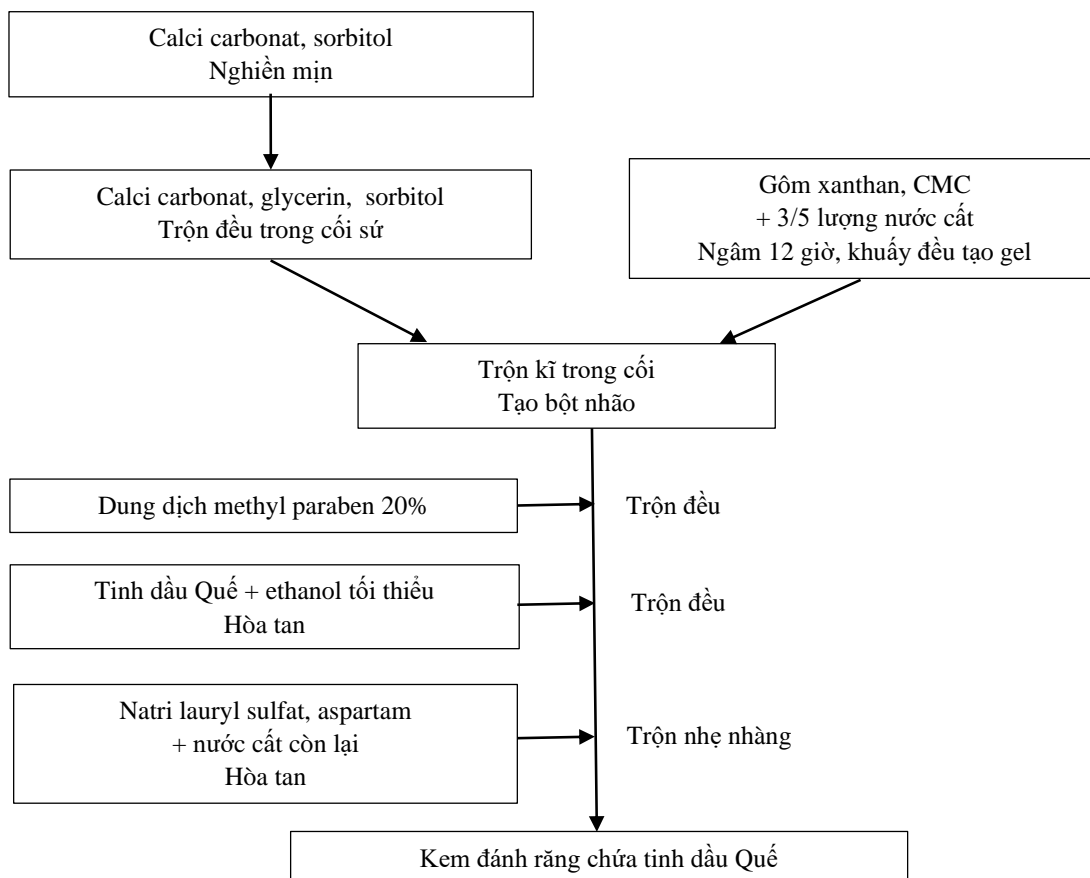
Calci carbonat, sorbitol
Nghiền mịn

Calci carbonat, glycerin, sorbitol
Trộn đều trong cối sứ

Gôm xanthan, CMC
+ 3/5 lượng nước cất
Ngâm 12 giờ, khuấy đều tạo gel

Trộn kĩ trong cối
Tạo bột nhão

Dung dịch methyl paraben 20%

Trộn đều

Tinh dầu Quế + ethanol tối thiểu
Hòa tan

Trộn đều

Natri lauryl sulfat, aspartam
+ nước cất còn lại
Hòa tan

Trộn nhẹ nhàng

Kem đánh răng chứa tinh dầu Quế